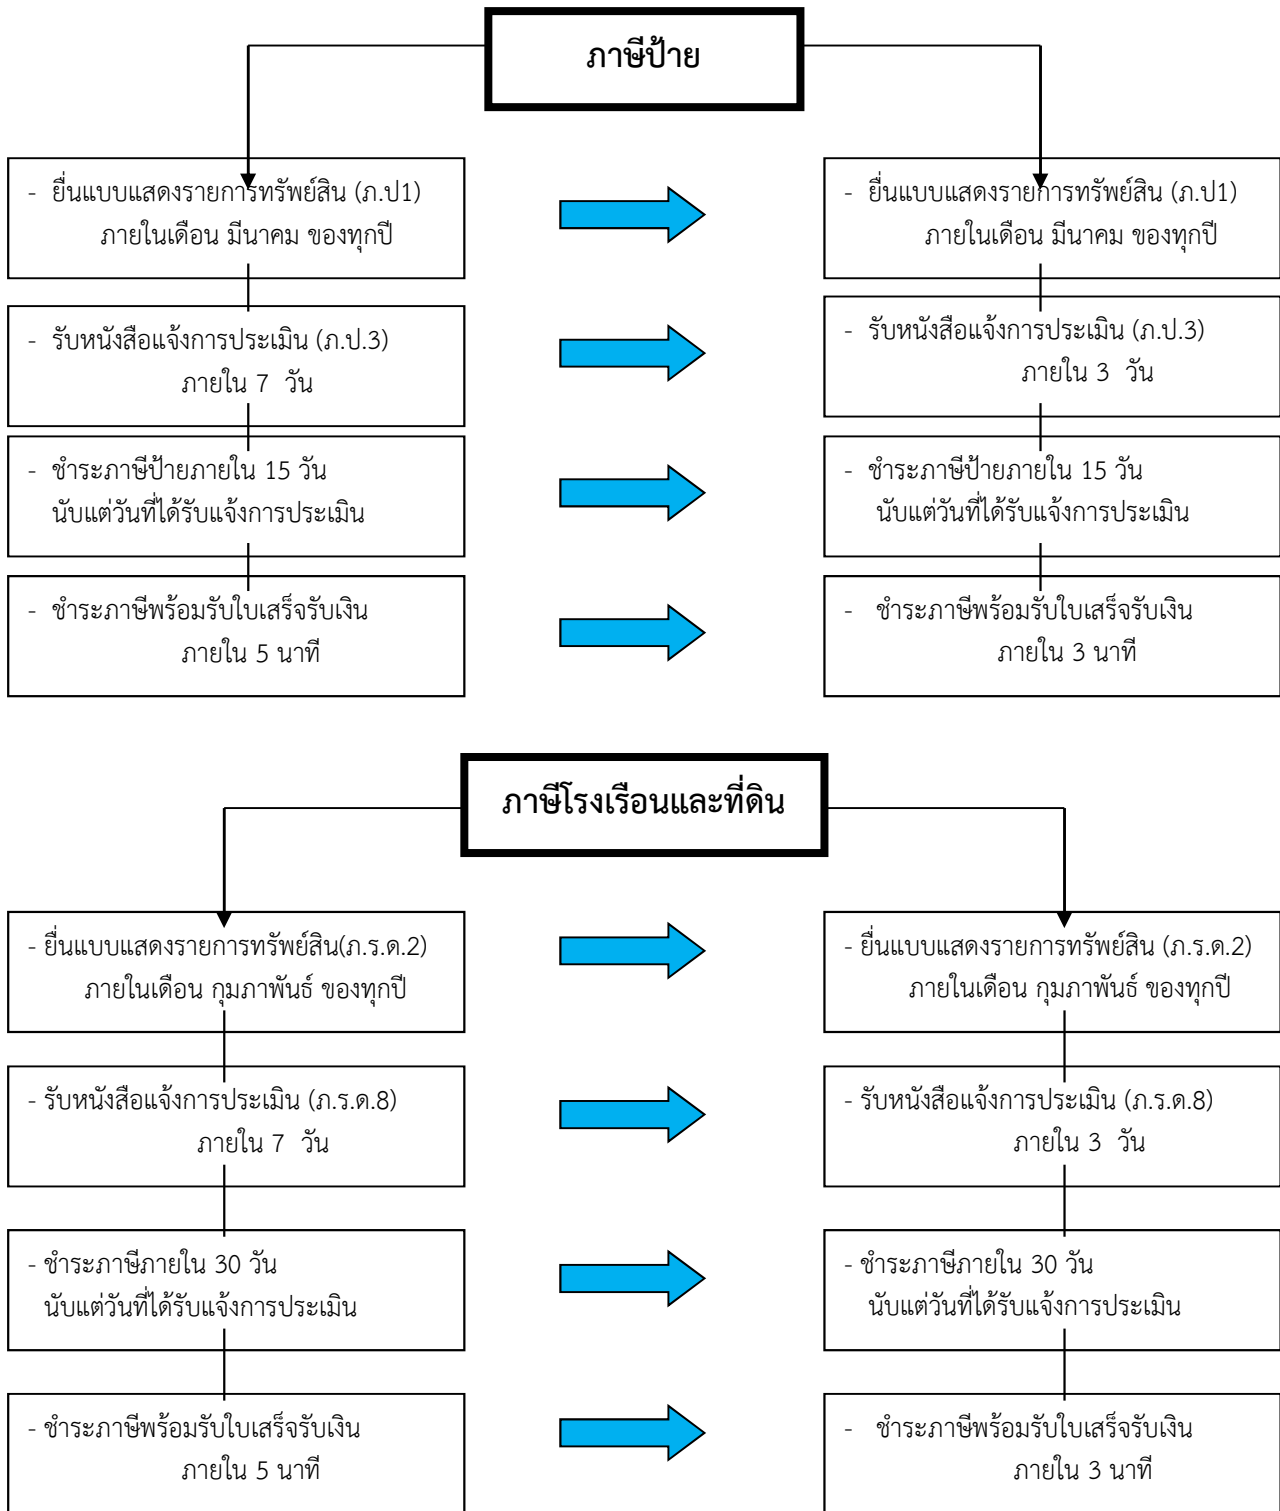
ภาษีป้าย

- ยื่นแบบแสดงรายการทรัพย์สิน (ภ.ป1) ภายในเดือน มีนาคม ของทุกปี

- ยื่นแบบแสดงรายการทรัพย์สิน (ภ.ป1) ภายในเดือน มีนาคม ของทุกปี

- รับหนังสือแจ้งการประเมิน (ภ.ป.3) ภายใน 7 วัน

- รับหนังสือแจ้งการประเมิน (ภ.ป.3) ภายใน 3 วัน

- ชำระภาษีป้ายภายใน 15 วัน นับแต่วันที่ได้รับแจ้งการประเมิน

- ชำระภาษีป้ายภายใน 15 วัน นับแต่วันที่ได้รับแจ้งการประเมิน

- ชำระภาษีพร้อมรับใบเสร็จรับเงิน ภายใน 5 นาที

- ชำระภาษีพร้อมรับใบเสร็จรับเงิน ภายใน 3 นาที

ภาษีโรงเรือนและที่ดิน

- ยื่นแบบแสดงรายการทรัพย์สิน(ภ.ร.ด.2) ภายในเดือน กุมภาพันธ์ ของทุกปี

- ยื่นแบบแสดงรายการทรัพย์สิน (ภ.ร.ด.2) ภายในเดือน กุมภาพันธ์ ของทุกปี

- รับหนังสือแจ้งการประเมิน (ภ.ร.ด.8) ภายใน 7 วัน

- รับหนังสือแจ้งการประเมิน (ภ.ร.ด.8) ภายใน 3 วัน

- ชำระภาษีภายใน 30 วัน นับแต่วันที่ได้รับแจ้งการประเมิน

- ชำระภาษีภายใน 30 วัน นับแต่วันที่ได้รับแจ้งการประเมิน

- ชำระภาษีพร้อมรับใบเสร็จรับเงิน ภายใน 5 นาที

- ชำระภาษีพร้อมรับใบเสร็จรับเงิน ภายใน 3 นาที